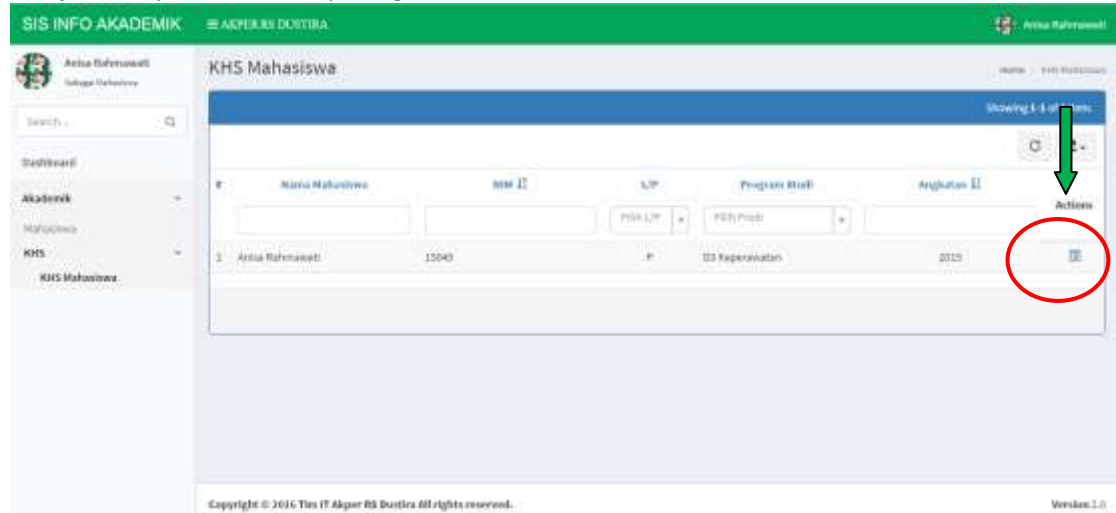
SIS INFO AKADEMIK ≡ AKPER RS DUSTIRA

Anisa Rahmawati

Anisa Rahmawati
Sebagai Mahasiswa

Search...

Dashboard

Akademik

Mahasiswa

KHS

KHS Mahasiswa

KHS Mahasiswa

Home / KHS Mahasiswa

Showing 1-1 of 1 item.

| # | Nama Mahasiswa | NIM | L/P | Program Studi | Angkatan | Actions |
|---|---|---|---|---|---|---|
| | | | Pilih L/P | Pilih Prodi | | |
| 1 | Anisa Rahmawati | 15045 | P | D3 Keperawatan | 2015 | |

Copyright © 2016 Tim IT Akper RS Dustira All rights reserved.

Version 2.0